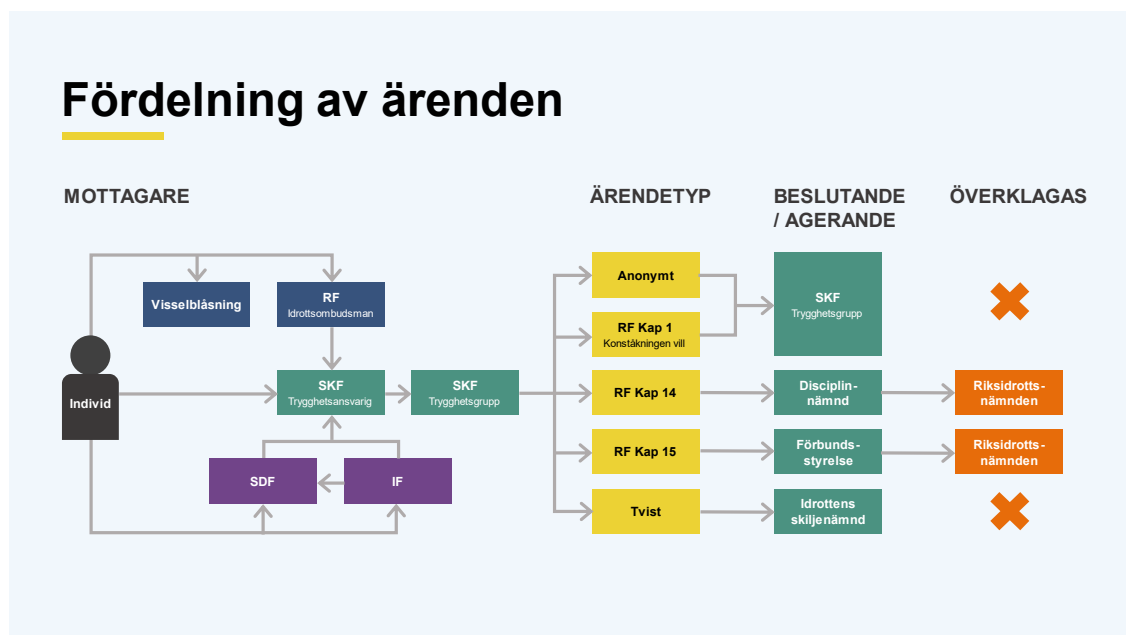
Fördelning av ärenden

MOTTAGARE

ÄRENDETYP

BESLUTANDE / AGERANDE

ÖVERKLAGAS

Visselblåsning

RF
Idrottsombudsman

Individ

SKF
Trygghetsansvarig

SKF
Trygghetsgrupp

SDF

IF

Anonymt

RF Kap 1
Konståkningen vill

RF Kap 14

RF Kap 15

Tvist

SKF
Trygghetsgrupp

Disciplinnämnd

Förbundsstyrelse

Idrottens skiljenämnd

Riksidrottsnämnden

Riksidrottsnämnden